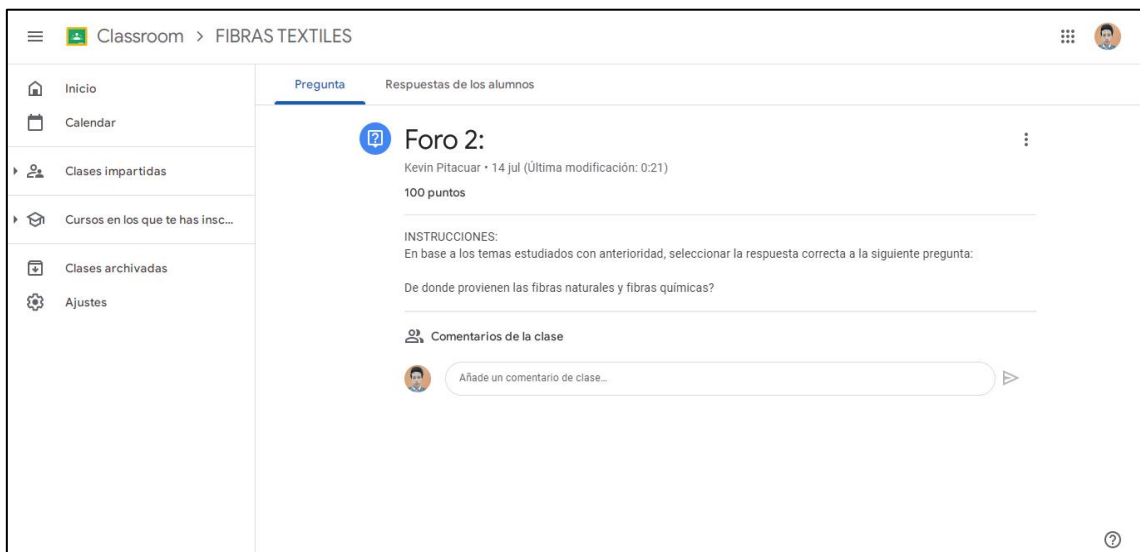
Classroom > FIBRAS TEXTILES

Inicio
Calendar
Clases impartidas
Cursos en los que te has insc...
Clases archivadas
Ajustes

Pregunta
Respuestas de los alumnos

Foro 2:
Kevin Pitacuar • 14 jul (Última modificación: 0:21)
100 puntos

INSTRUCCIONES:
En base a los temas estudiados con anterioridad, seleccionar la respuesta correcta a la siguiente pregunta:

De donde provienen las fibras naturales y fibras químicas?

Comentarios de la clase

Añade un comentario de clase...